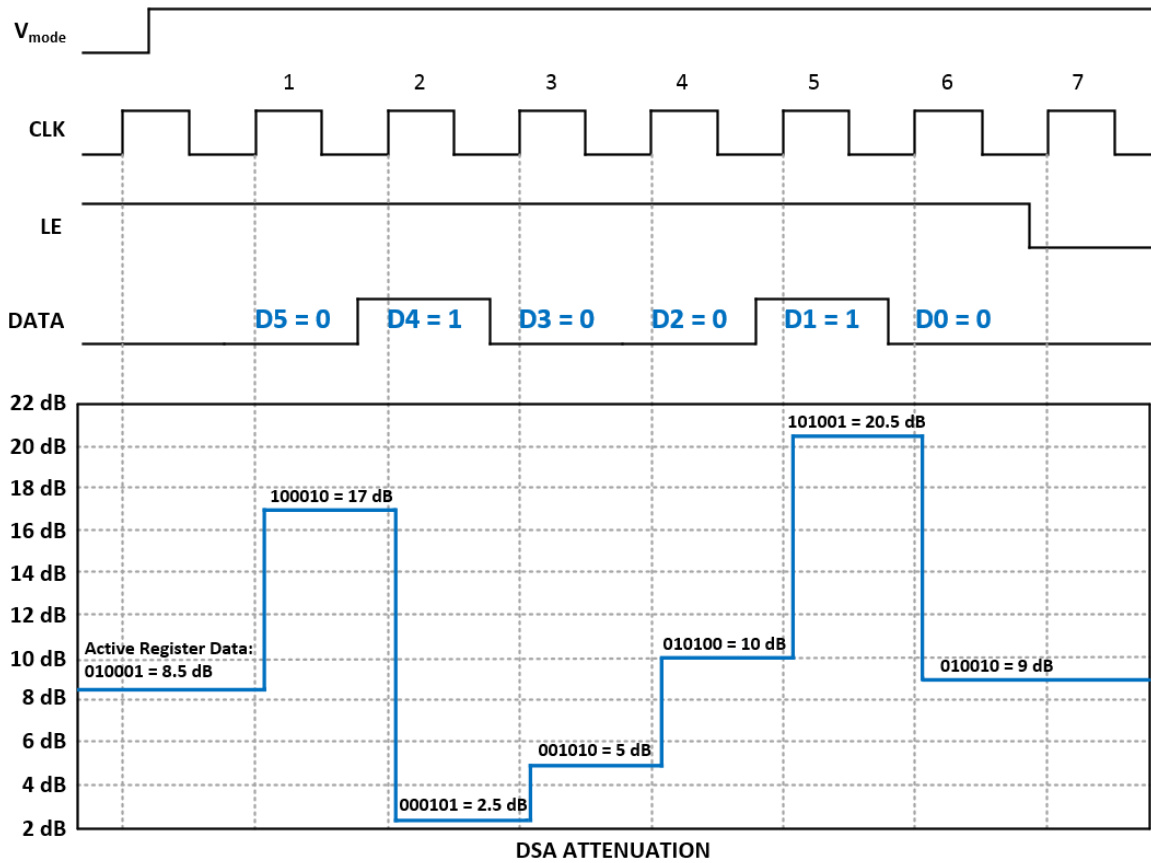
$V_{mode}$

1 2 3 4 5 6 7

CLK

LE

DATA

D5 = 0 D4 = 1 D3 = 0 D2 = 0 D1 = 1 D0 = 0

22 dB
20 dB
18 dB
16 dB
14 dB
12 dB
10 dB
8 dB
6 dB
4 dB
2 dB

Active Register Data:
010001 = 8.5 dB

100010 = 17 dB

000101 = 2.5 dB

001010 = 5 dB

010100 = 10 dB

101001 = 20.5 dB

010010 = 9 dB

DSA ATTENUATION